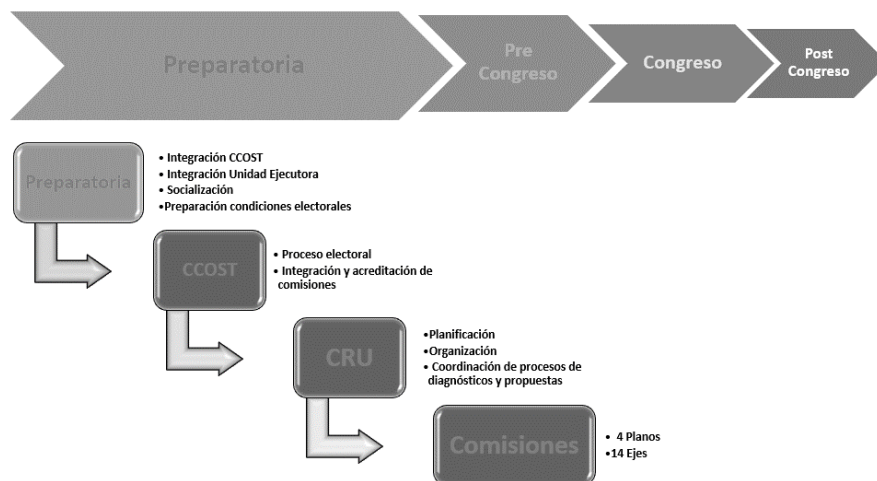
Preparatoria

Pre Congreso

Congreso

Post Congreso

Preparatoria

• Integración CCOST
• Integración Unidad Ejecutora
• Socialización
•Preparación condiciones electorales

CCOST

• Proceso electoral
• Integración y acreditación de comisiones

CRU

•Planificación
•Organización
• Coordinación de procesos de diagnósticos y propuestas

Comisiones

• 4 Planos
•14 Ejes